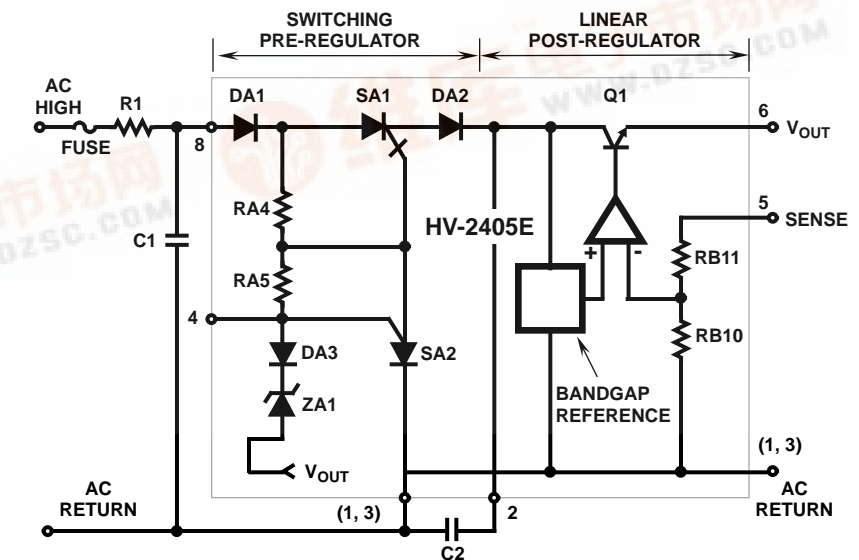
SWITCHING PRE-REGULATOR

LINEAR POST-REGULATOR

AC HIGH

R1

FUSE

8

DA1

SA1

DA2

Q1

6

$V_{OUT}$

5

SENSE

C1

RA4

HV-2405E

RB11

RA5

4

DA3

SA2

RB10

ZA1

BANDGAP REFERENCE

$V_{OUT}$

(1, 3)

AC RETURN

(1, 3)

2

AC RETURN

C2